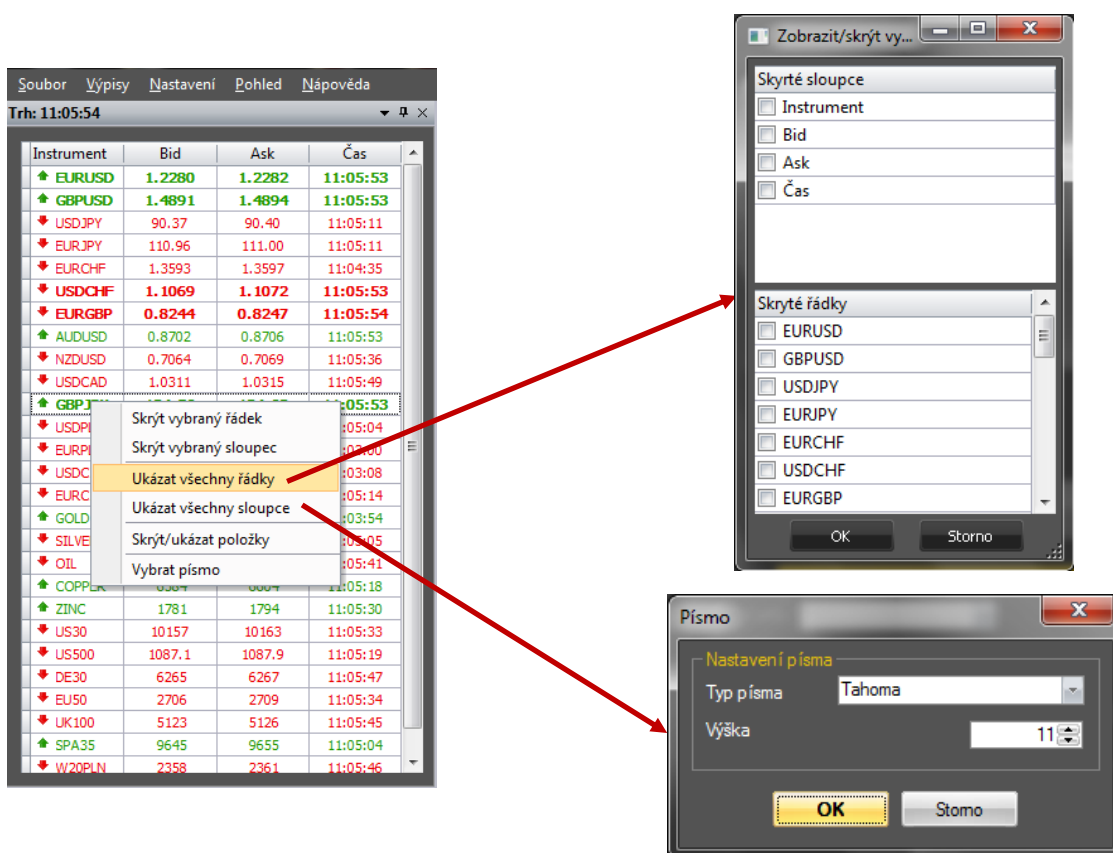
Soubor Výpisy Nastavení Pohled Nápověda

Trh: 11:05:54

| Instrument | Bid | Ask | Čas |
|---|---|---|---|
| EURUSD | 1.2280 | 1.2282 | 11:05:53 |
| GBPUSD | 1.4891 | 1.4894 | 11:05:53 |
| USDJPY | 90.37 | 90.40 | 11:05:11 |
| EURJPY | 110.96 | 111.00 | 11:05:11 |
| EURCHF | 1.3593 | 1.3597 | 11:04:35 |
| USDCHF | 1.1069 | 1.1072 | 11:05:53 |
| EURGBP | 0.8244 | 0.8247 | 11:05:54 |
| AUDUSD | 0.8702 | 0.8706 | 11:05:53 |
| NZDUSD | 0.7064 | 0.7069 | 11:05:36 |
| USDCAD | 1.0311 | 1.0315 | 11:05:49 |
| GBPJ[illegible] | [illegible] | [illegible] | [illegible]:05:53 |
| USDP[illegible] | | | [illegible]:05:04 |
| EURP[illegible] | | | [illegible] |
| USDC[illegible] | | | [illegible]:03:08 |
| EURC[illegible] | | | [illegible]:05:14 |
| GOLD | | | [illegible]:03:54 |
| SILVE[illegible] | | | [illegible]:05 |
| OIL | | | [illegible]:05:41 |
| COPP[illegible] | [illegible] | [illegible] | 11:05:18 |
| ZINC | 1781 | 1794 | 11:05:30 |
| US30 | 10157 | 10163 | 11:05:33 |
| US500 | 1087.1 | 1087.9 | 11:05:19 |
| DE30 | 6265 | 6267 | 11:05:47 |
| EU50 | 2706 | 2709 | 11:05:34 |
| UK100 | 5123 | 5126 | 11:05:45 |
| SPA35 | 9645 | 9655 | 11:05:04 |
| W20PLN | 2358 | 2361 | 11:05:46 |

Skrýt vybraný řádek
Skrýt vybraný sloupec
Ukázat všechny řádky
Ukázat všechny sloupce
Skrýt/ukázat položky
Vybrat písmo

Zobrazit/skrýt vy...

Skryté sloupce
Instrument
Bid
Ask
Čas

Skryté řádky
EURUSD
GBPUSD
USDJPY
EURJPY
EURCHF
USDCHF
EURGBP

OK
Storno

Písmo

Nastavení písma
Typ písma
Tahoma
Výška
11

OK
Storno